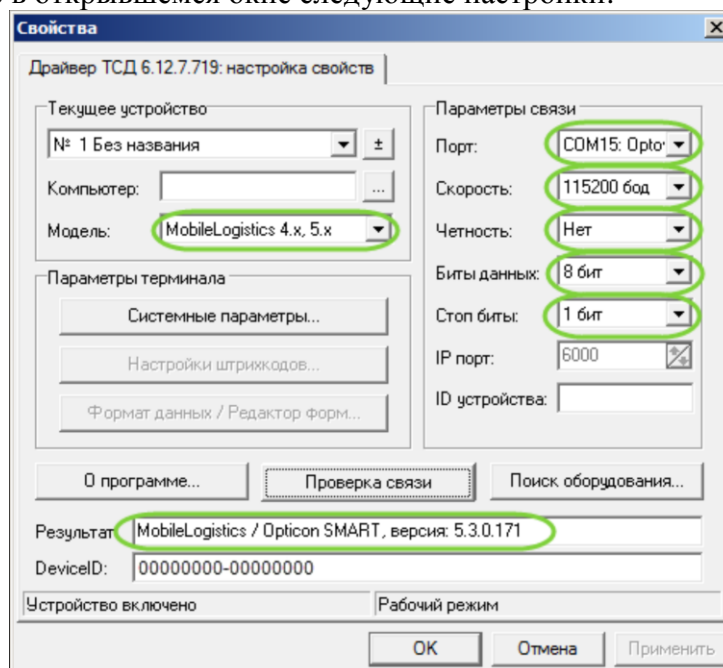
в открывшемся окне следующие настройки:

Свойства

Драйвер ТСД 6.12.7.719: настройка свойств

Текущее устройство

№ 1 Без названия

±

Компьютер:

...

Модель:

MobileLogistics 4.x, 5.x

Параметры терминала

Системные параметры...

Настройки штрихкодов...

Формат данных / Редактор форм...

Параметры связи

Порт:

COM15: Opto

Скорость:

115200 бод

Четность:

Нет

Биты данных:

8 бит

Стоп биты:

1 бит

IP порт:

6000

ID устройства:

О программе...

Проверка связи

Поиск оборудования...

Результат:

MobileLogistics / Opticon SMART, версия: 5.3.0.171

DeviceID:

00000000-00000000

Устройство включено

Рабочий режим

OK

Отмена

Применить